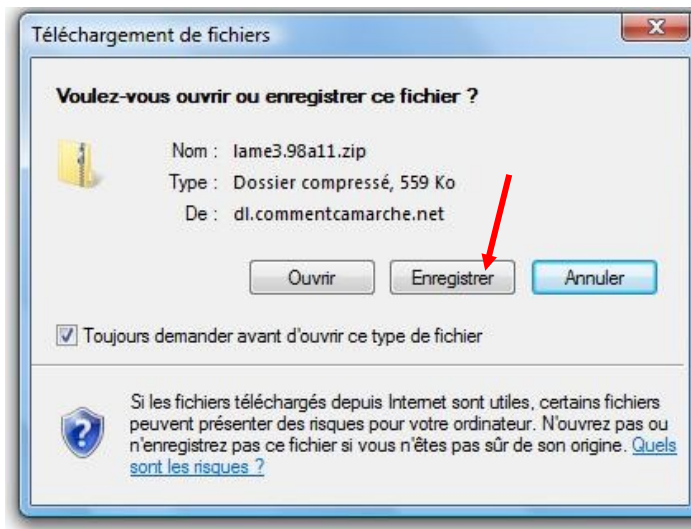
Téléchargement de fichiers

Voulez-vous ouvrir ou enregistrer ce fichier ?

Nom : lame3.98a11.zip
Type : Dossier compressé, 559 Ko
De : dl.commentcamarche.net

Ouvrir Enregistrer Annuler

Toujours demander avant d'ouvrir ce type de fichier

Si les fichiers téléchargés depuis Internet sont utiles, certains fichiers peuvent présenter des risques pour votre ordinateur. N'ouvrez pas ou n'enregistrez pas ce fichier si vous n'êtes pas sûr de son origine. Quels sont les risques ?